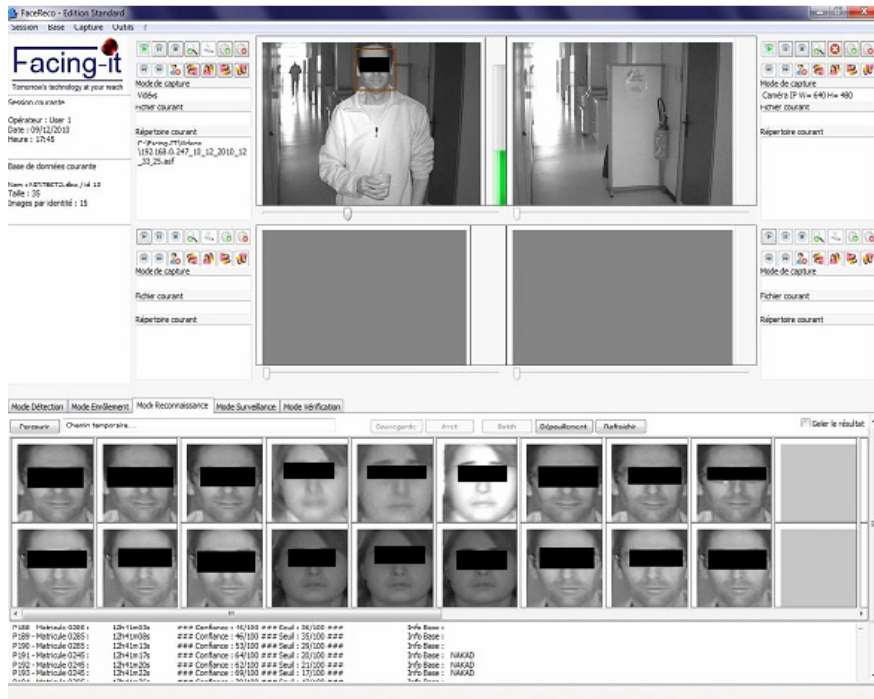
FaceReco - Edition Standard
Session Base Capture Outils ?

Facing-it
Tomorrow's technology at your reach

Session courante

Opérateur : User 1
Date : 09/12/2010
Heure : 17:45

Base de données courante

Nom : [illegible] / id 13
Taille : 35
Images par identité : 15

Mode de capture
Vidéo
Fichier courant

Répertoire courant
C:\Facing-IT\Videos \192.168.0.247_10_12_2010_12_33_25.asf

Mode de capture
Caméra IP W= 640 H= 480
Fichier courant

Répertoire courant

Mode de capture

Fichier courant

Répertoire courant

Mode de capture

Fichier courant

Répertoire courant

Mode Détection | Mode Enrôlement | Mode Reconnaissance | Mode Surveillance | Mode Vérification

Parcourir | Chemin temporaire... | Sauvegarde | Arrêt | Batch | Dépouillement | Rafraichir | Geler le résultat

P188 - Matricule 0285 : 12h41m03s ### Confiance : 46/100 ### Seuil : 36/100 ### Info Base :
P189 - Matricule 0285 : 12h41m08s ### Confiance : 46/100 ### Seuil : 35/100 ### Info Base :
P190 - Matricule 0285 : 12h41m13s ### Confiance : 53/100 ### Seuil : 29/100 ### Info Base :
P191 - Matricule 0245 : 12h41m17s ### Confiance : 64/100 ### Seuil : 20/100 ### Info Base : NAKAD
P192 - Matricule 0245 : 12h41m20s ### Confiance : 62/100 ### Seuil : 21/100 ### Info Base : NAKAD
P193 - Matricule 0245 : 12h41m23s ### Confiance : 69/100 ### Seuil : 17/100 ### Info Base : NAKAD
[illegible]